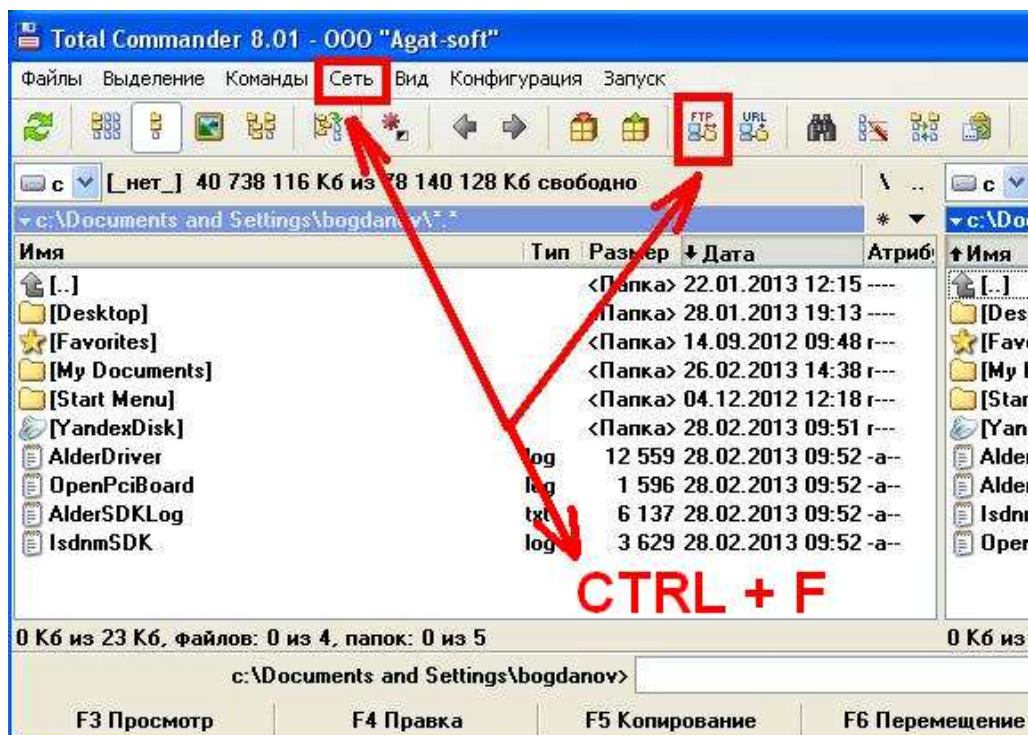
Total Commander 8.01 - ООО "Agat-soft"

Файлы Выделение Команды Сеть Вид Конфигурация Запуск

FTP URL

c [_нет_] 40 738 116 Кб из 78 140 128 Кб свободно \ ..

c:\Documents and Settings\bogdan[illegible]\*.* * c:\Do

| Имя | Тип | Размер | ↓Дата | Атриб |
|---|---|---|---|---|
| [..] | | <Папка> | 22.01.2013 12:15 | ---- |
| [Desktop] | | <Папка> | 28.01.2013 19:13 | ---- |
| [Favorites] | | <Папка> | 14.09.2012 09:48 | r--- |
| [My Documents] | | <Папка> | 26.02.2013 14:38 | r--- |
| [Start Menu] | | <Папка> | 04.12.2012 12:18 | r--- |
| [YandexDisk] | | <Папка> | 28.02.2013 09:51 | r--- |
| AlderDriver | log | 12 559 | 28.02.2013 09:52 | -a-- |
| OpenPciBoard | log | 1 596 | 28.02.2013 09:52 | -a-- |
| AlderSDKLog | txt | 6 137 | 28.02.2013 09:52 | -a-- |
| IsdnmSDK | log | 3 629 | 28.02.2013 09:52 | -a-- |

↑Имя
[..]
[Des
[Favo
[My
[Star
[Yan
Alder
Alder
Isdn
Oper

CTRL + F

0 Кб из 23 Кб, файлов: 0 из 4, папок: 0 из 5

0 Кб из

c:\Documents and Settings\bogdanov>

F3 Просмотр F4 Правка F5 Копирование F6 Перемещение